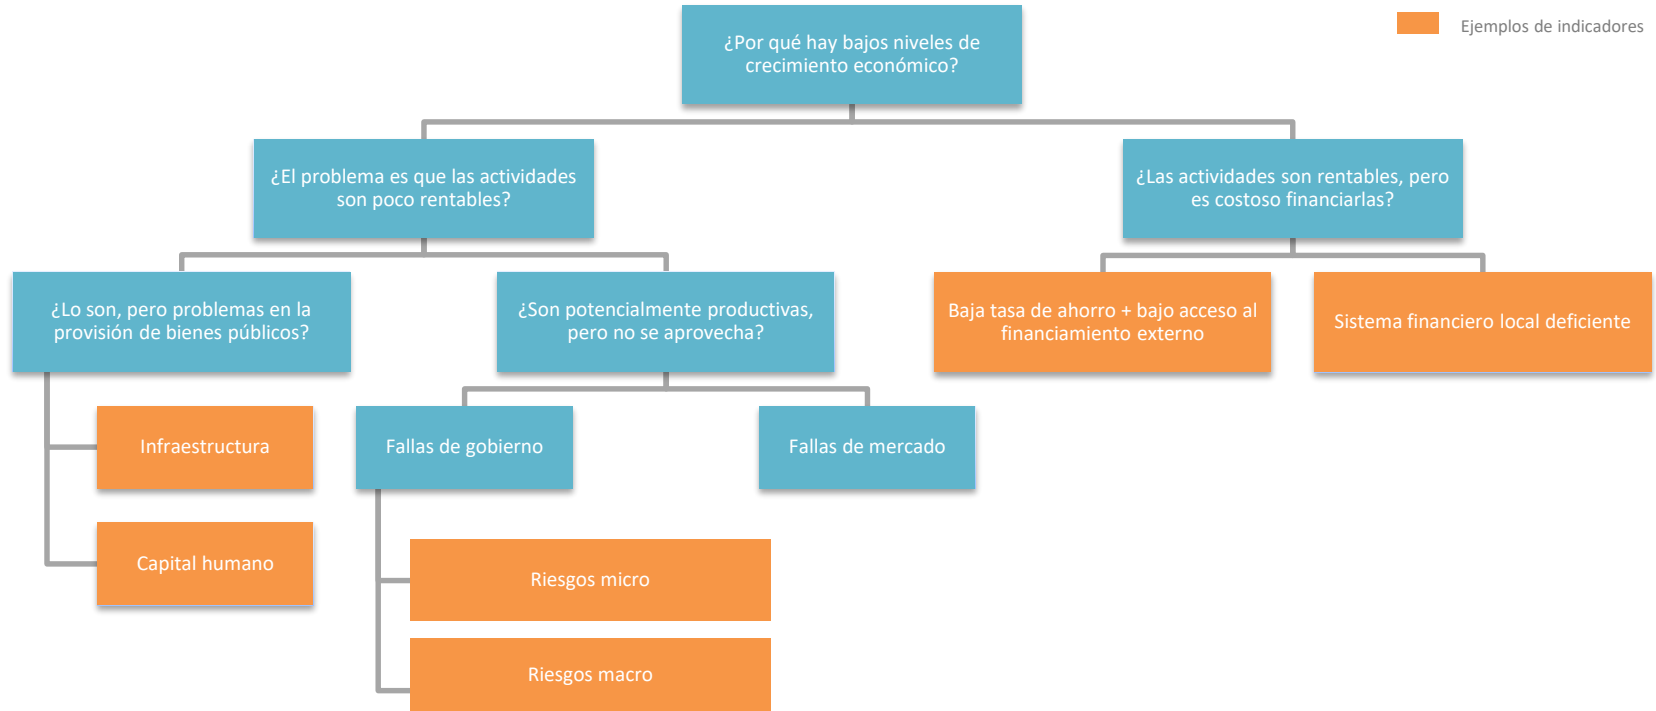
Ejemplos de indicadores

¿Por qué hay bajos niveles de crecimiento económico?

¿El problema es que las actividades son poco rentables?

¿Las actividades son rentables, pero es costoso financiarlas?

¿Lo son, pero problemas en la provisión de bienes públicos?

¿Son potencialmente productivas, pero no se aprovecha?

Baja tasa de ahorro + bajo acceso al financiamiento externo

Sistema financiero local deficiente

Infraestructura

Capital humano

Fallas de gobierno

Fallas de mercado

Riesgos micro

Riesgos macro